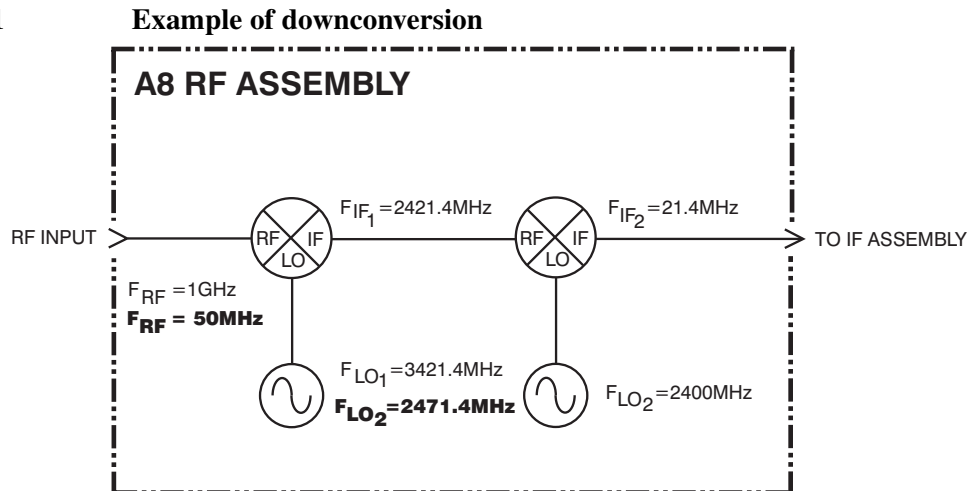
Example of downconversion

A8 RF ASSEMBLY

RF INPUT

$F_{RF}$ =1GHz

$F_{RF}$ = 50MHz

RF IF LO

$F_{IF_1}$ =2421.4MHz

RF IF LO

$F_{IF_2}$ =21.4MHz

TO IF ASSEMBLY

$F_{LO_1}$ =3421.4MHz

$F_{LO_2}$=2471.4MHz

$F_{LO_2}$ =2400MHz